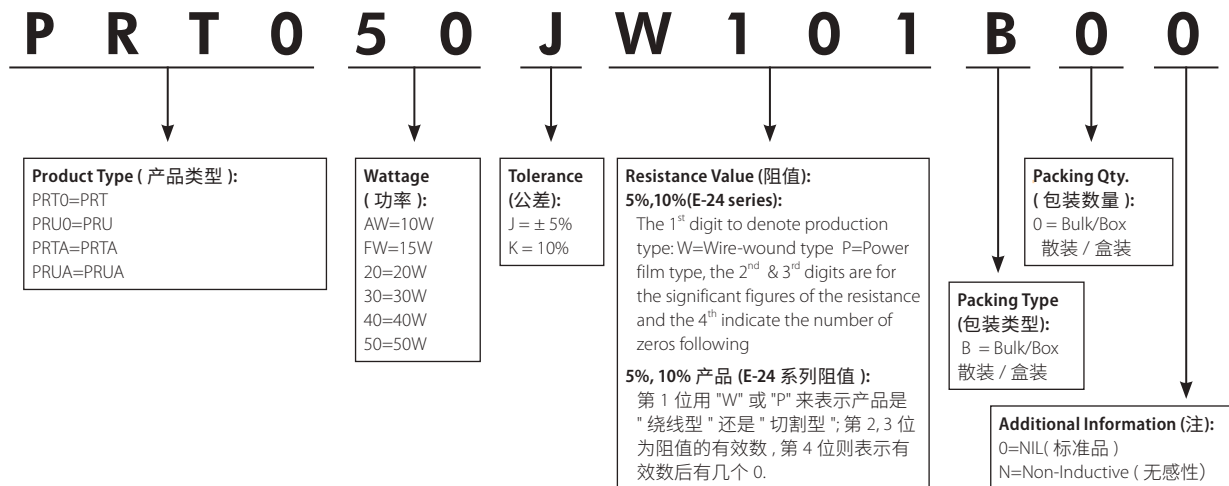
P R T 0 5 0 J W 1 0 1 B 0 0

**Product Type ( 产品类型 ):**
PRT0=PRT
PRU0=PRU
PRTA=PRTA
PRUA=PRUA

**Wattage ( 功率 ):**
AW=10W
FW=15W
20=20W
30=30W
40=40W
50=50W

**Tolerance (公差):**
J = ± 5%
K = 10%

**Resistance Value (阻值):**
**5%,10%(E-24 series):**
The 1$^{st}$ digit to denote production type: W=Wire-wound type P=Power film type, the 2$^{nd}$ & 3$^{rd}$ digits are for the significant figures of the resistance and the 4$^{th}$ indicate the number of zeros following

**5%, 10% 产品 (E-24 系列阻值 ):**
第 1 位用 "W" 或 "P" 来表示产品是 " 绕线型 " 还是 " 切割型 "; 第 2, 3 位为阻值的有效数 , 第 4 位则表示有效数后有几个 0.

**Packing Qty. ( 包装数量 ):**
0 = Bulk/Box
散装 / 盒装

**Packing Type (包装类型):**
B = Bulk/Box
散装 / 盒装

**Additional Information (注):**
0=NIL( 标准品 )
N=Non-Inductive ( 无感性)